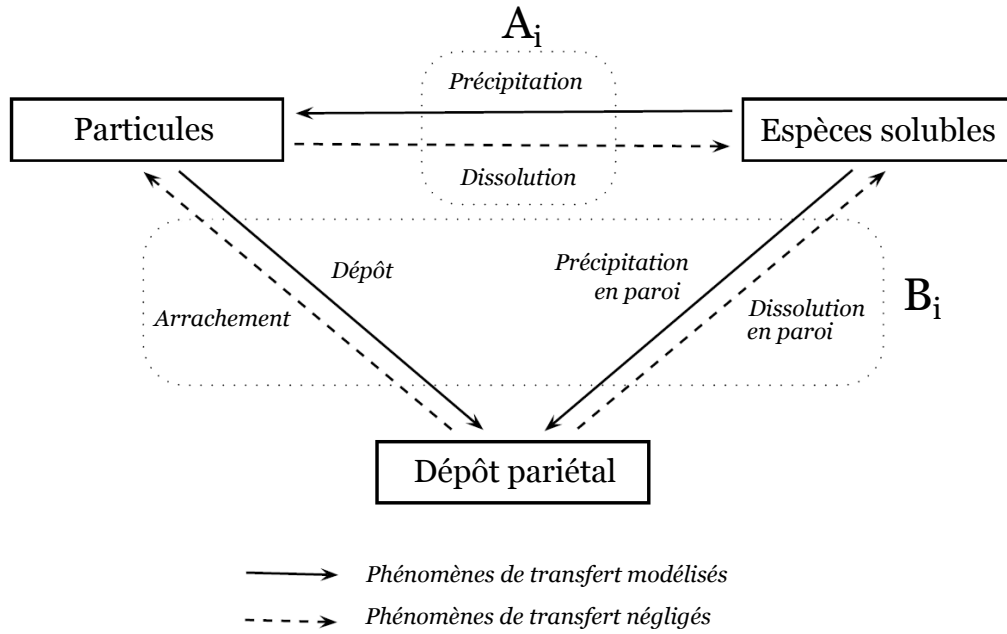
$A_i$

Précipitation

Particules

Espèces solubles

Dissolution

Dépôt

Précipitation en paroi

$B_i$

Arrachement

Dissolution en paroi

Dépôt pariétal

Phénomènes de transfert modélisés

Phénomènes de transfert négligés